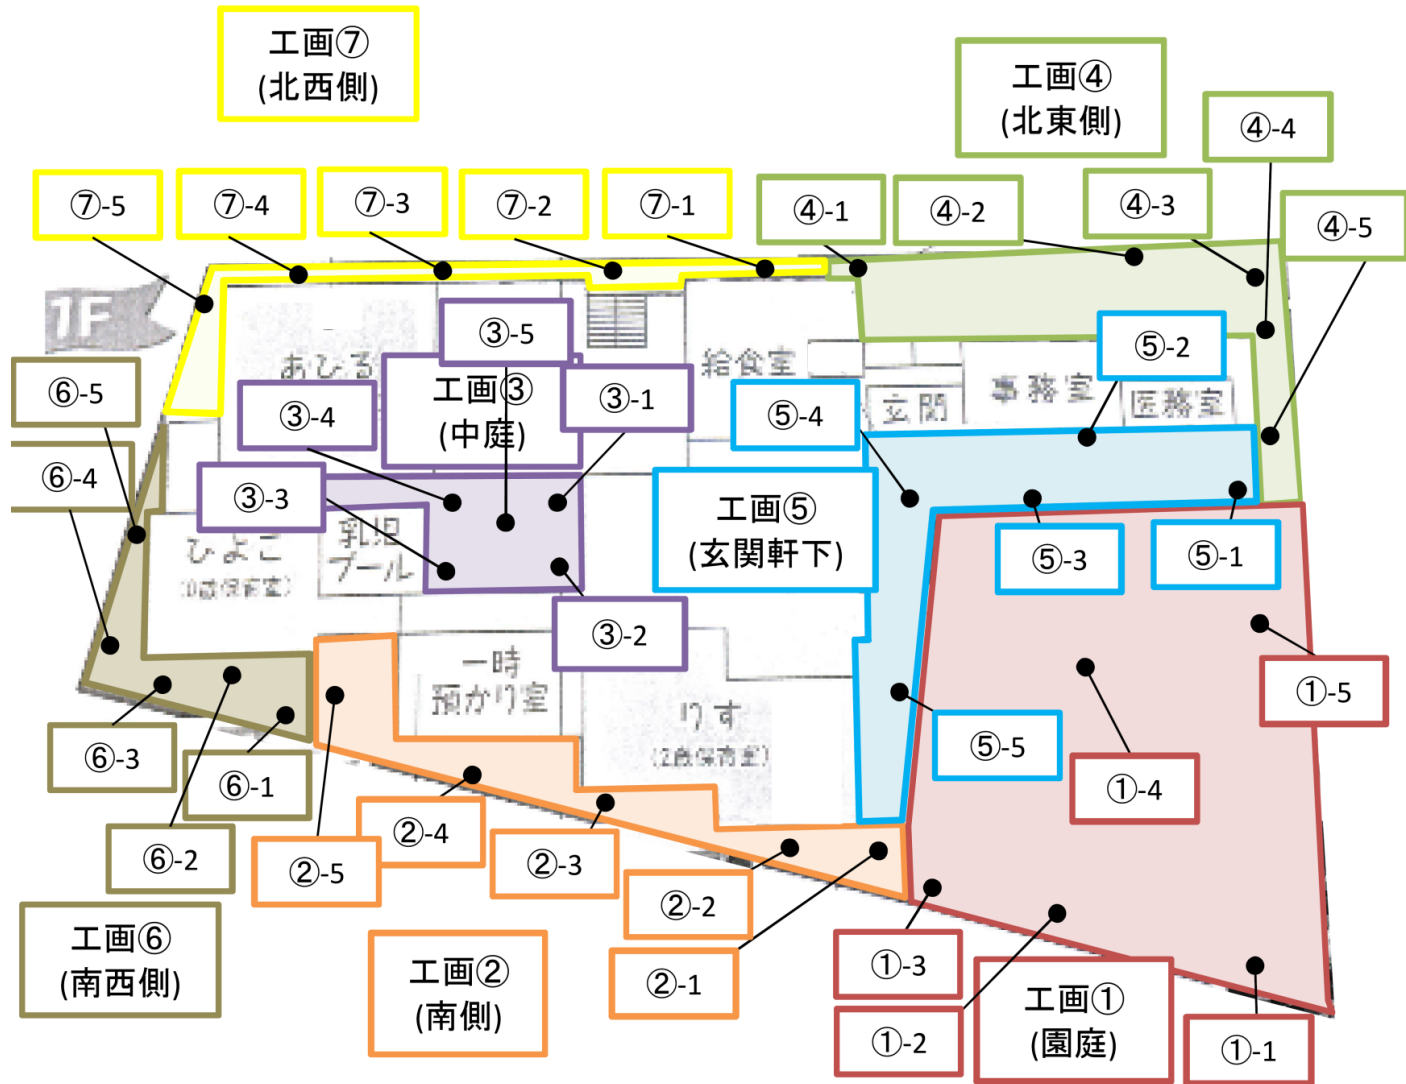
工画⑦
(北西側)

工画④
(北東側)

④-4

⑦-5 ⑦-4 ⑦-3 ⑦-2 ⑦-1

④-1 ④-2 ④-3 ④-5

1F

③-5

あひる

給食室

⑤-2

⑥-5

工画③
(中庭)

③-1

③-4

⑤-4

玄関

事務室

医務室

⑥-4

③-3

乳児
プール

工画⑤
(玄関軒下)

⑤-3 ⑤-1

ひよこ
(0歳保育室)

③-2

一時
預かり室

①-5

りす
(2歳保育室)

⑤-5

①-4

⑥-3

⑥-1

②-4

②-3

⑥-2

②-5

②-2

工画⑥
(南西側)

工画②
(南側)

②-1

①-3

工画①
(園庭)

①-2

①-1